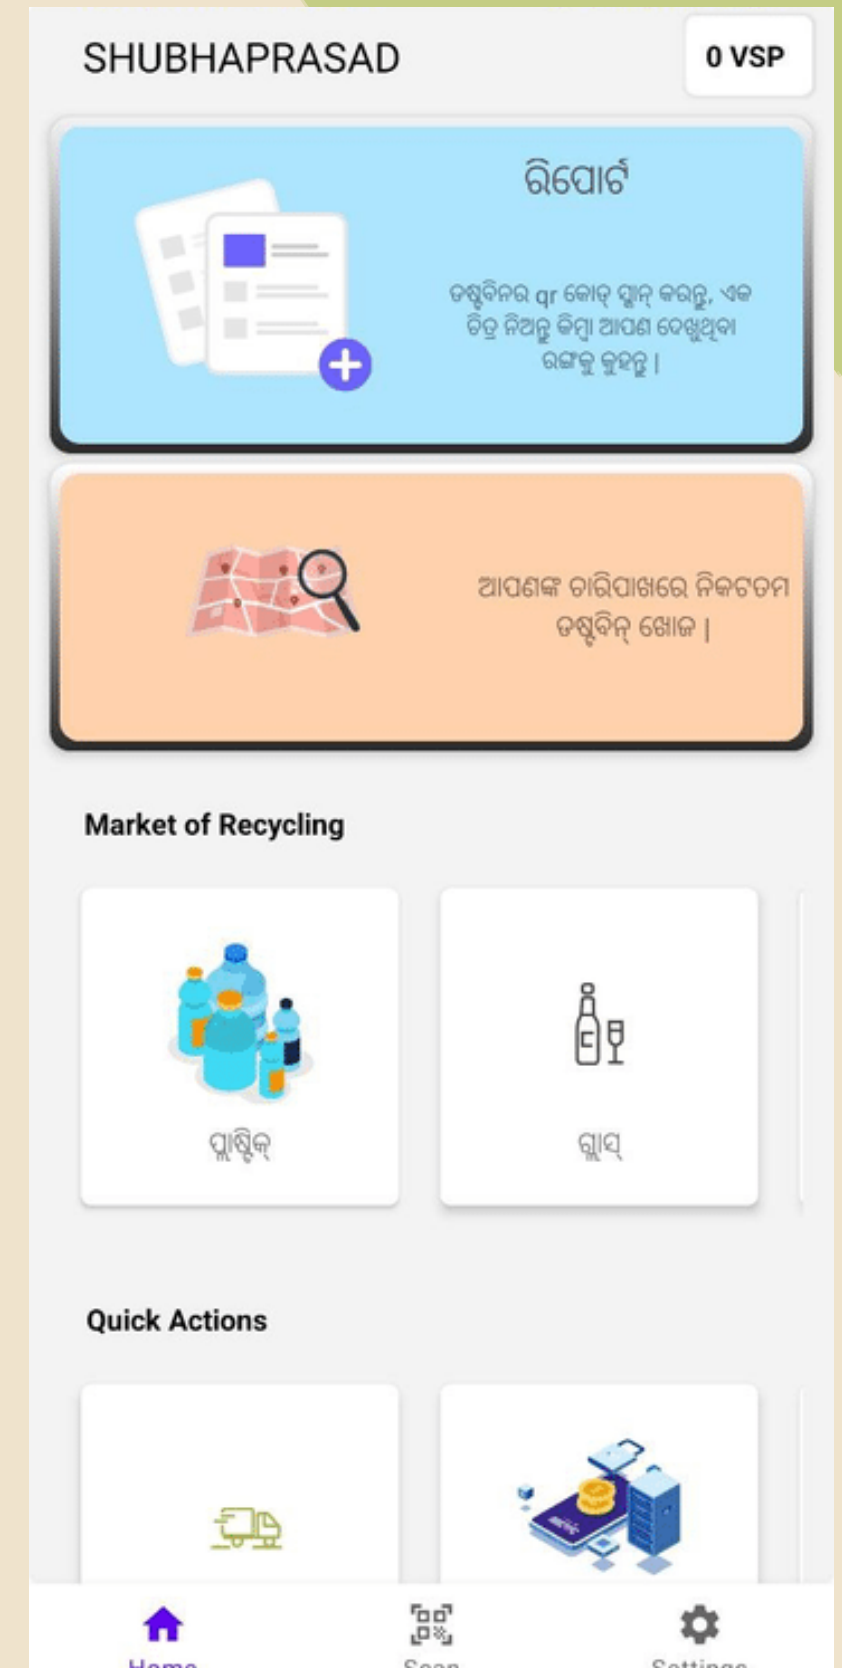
SHUBHAPRASAD

0 VSP

ରିପୋର୍ଟ

ଡଷ୍ଟବିନର qr କୋଡ୍ ସ୍କାନ୍ କରନ୍ତୁ, ଏକ ଚିତ୍ର ନିଅନ୍ତୁ କିମ୍ବା ଆପଣ ଦେଖୁଥିବା ରଙ୍ଗକୁ କୁହନ୍ତୁ |

ଆପଣଙ୍କ ଚାରିପାଖରେ ନିକଟତମ ଡଷ୍ଟବିନ୍ ଖୋଜ |

Market of Recycling

ପ୍ଲାଷ୍ଟିକ୍

ଗ୍ଲାସ୍

Quick Actions

Home

Scan

Settings